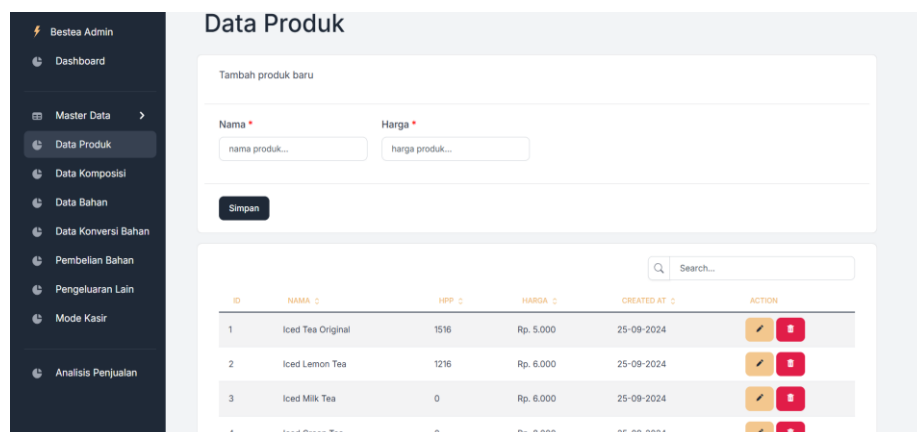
Bestea Admin
Dashboard
Master Data
Data Produk
Data Komposisi
Data Bahan
Data Konversi Bahan
Pembelian Bahan
Pengeluaran Lain
Mode Kasir
Analisis Penjualan

Data Produk

Tambah produk baru

Nama *
nama produk...

Harga *
harga produk...

Simpan

Search...

| ID | NAMA | HPP | HARGA | CREATED AT | ACTION |
|---|---|---|---|---|---|
| 1 | Iced Tea Original | 1516 | Rp. 5.000 | 25-09-2024 | |
| 2 | Iced Lemon Tea | 1216 | Rp. 6.000 | 25-09-2024 | |
| 3 | Iced Milk Tea | 0 | Rp. 6.000 | 25-09-2024 | |
| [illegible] | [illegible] | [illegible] | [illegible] | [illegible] | |